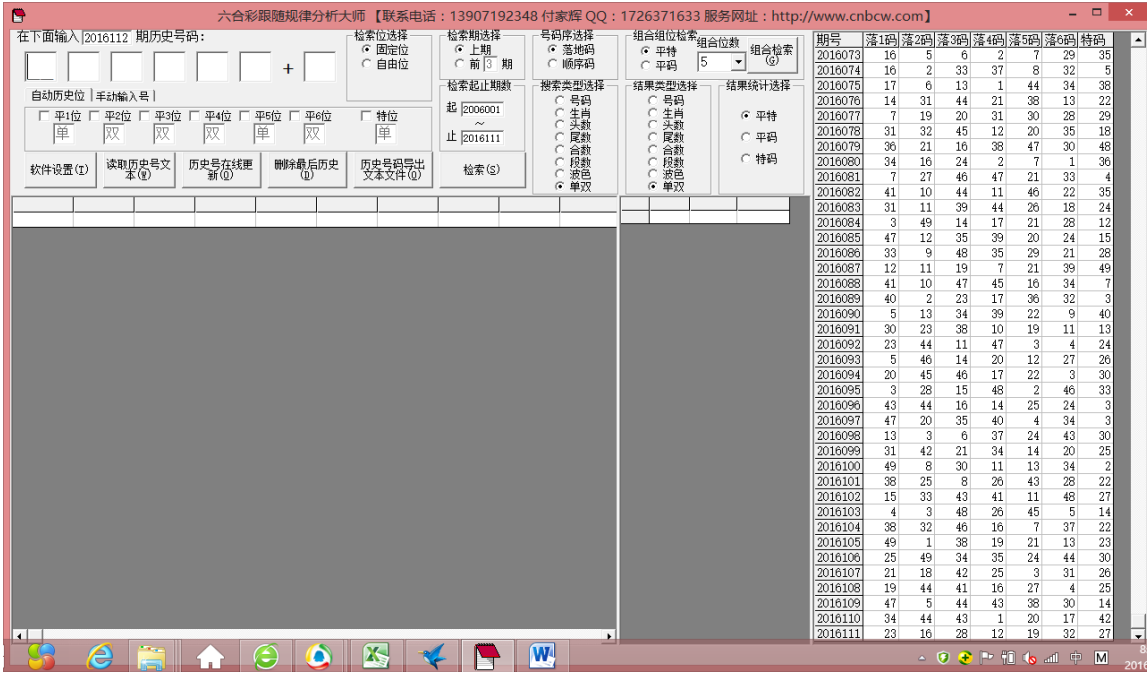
六合彩跟随规律分析大师 【联系电话：13907192348 付家辉 QQ：1726371633 服务网址：http://www.cnbcw.com】

在下面输入 2016112 期历史号码：

+

检索位选择
固定位
自由位

检索期选择
上期
前 3 期

号码序选择
落地码
顺序码

组合组位检索
平特
平码
组合位数 5
组合检索(G)

自动历史位 | 手动输入号

平1位 平2位 平3位 平4位 平5位 平6位 特位
单 双 双 双 单 双 单

检索起止期数
起 2006001
~
止 2016111

搜索类型选择
号码
生肖
头数
尾数
合数
段数
波色
单双

结果类型选择
号码
生肖
头数
尾数
合数
段数
波色
单双

结果统计选择
平特
平码
特码

软件设置(I)
读取历史号文本(W)
历史号在线更新(O)
删除最后历史(D)
历史号码导出文本文件(Q)
检索(S)

| 期号 | 落1码 | 落2码 | 落3码 | 落4码 | 落5码 | 落6码 | 特码 |
|---|---|---|---|---|---|---|---|
| 2016073 | 16 | 5 | 6 | 2 | 7 | 29 | 35 |
| 2016074 | 16 | 2 | 33 | 37 | 8 | 32 | 5 |
| 2016075 | 17 | 6 | 13 | 1 | 44 | 34 | 38 |
| 2016076 | 14 | 31 | 44 | 21 | 38 | 13 | 22 |
| 2016077 | 7 | 19 | 20 | 31 | 30 | 28 | 29 |
| 2016078 | 31 | 32 | 45 | 12 | 20 | 35 | 18 |
| 2016079 | 36 | 21 | 16 | 38 | 47 | 30 | 48 |
| 2016080 | 34 | 16 | 24 | 2 | 7 | 1 | 36 |
| 2016081 | 7 | 27 | 46 | 47 | 21 | 33 | 4 |
| 2016082 | 41 | 10 | 44 | 11 | 46 | 22 | 35 |
| 2016083 | 31 | 11 | 39 | 44 | 26 | 18 | 24 |
| 2016084 | 3 | 49 | 14 | 17 | 21 | 28 | 12 |
| 2016085 | 47 | 12 | 35 | 39 | 20 | 24 | 15 |
| 2016086 | 33 | 9 | 48 | 35 | 29 | 21 | 28 |
| 2016087 | 12 | 11 | 19 | 7 | 21 | 39 | 49 |
| 2016088 | 41 | 10 | 47 | 45 | 16 | 34 | 7 |
| 2016089 | 40 | 2 | 23 | 17 | 36 | 32 | 3 |
| 2016090 | 5 | 13 | 34 | 39 | 22 | 9 | 40 |
| 2016091 | 30 | 23 | 38 | 10 | 19 | 11 | 13 |
| 2016092 | 23 | 44 | 11 | 47 | 3 | 4 | 24 |
| 2016093 | 5 | 46 | 14 | 20 | 12 | 27 | 26 |
| 2016094 | 20 | 45 | 46 | 17 | 22 | 3 | 30 |
| 2016095 | 3 | 28 | 15 | 48 | 2 | 46 | 33 |
| 2016096 | 43 | 44 | 16 | 14 | 25 | 24 | 3 |
| 2016097 | 47 | 20 | 35 | 40 | 4 | 34 | 3 |
| 2016098 | 13 | 3 | 6 | 37 | 24 | 43 | 30 |
| 2016099 | 31 | 42 | 21 | 34 | 14 | 20 | 25 |
| 2016100 | 49 | 8 | 30 | 11 | 13 | 34 | 2 |
| 2016101 | 38 | 25 | 8 | 26 | 43 | 28 | 22 |
| 2016102 | 15 | 33 | 43 | 41 | 11 | 48 | 27 |
| 2016103 | 4 | 3 | 48 | 26 | 45 | 5 | 14 |
| 2016104 | 38 | 32 | 46 | 16 | 7 | 37 | 22 |
| 2016105 | 49 | 1 | 38 | 19 | 21 | 13 | 23 |
| 2016106 | 25 | 49 | 34 | 35 | 24 | 44 | 30 |
| 2016107 | 21 | 18 | 42 | 25 | 3 | 31 | 26 |
| 2016108 | 19 | 44 | 41 | 16 | 27 | 4 | 25 |
| 2016109 | 47 | 5 | 44 | 43 | 38 | 30 | 14 |
| 2016110 | 34 | 44 | 43 | 1 | 20 | 17 | 42 |
| 2016111 | 23 | 16 | 28 | 12 | 19 | 32 | 27 |

中 M